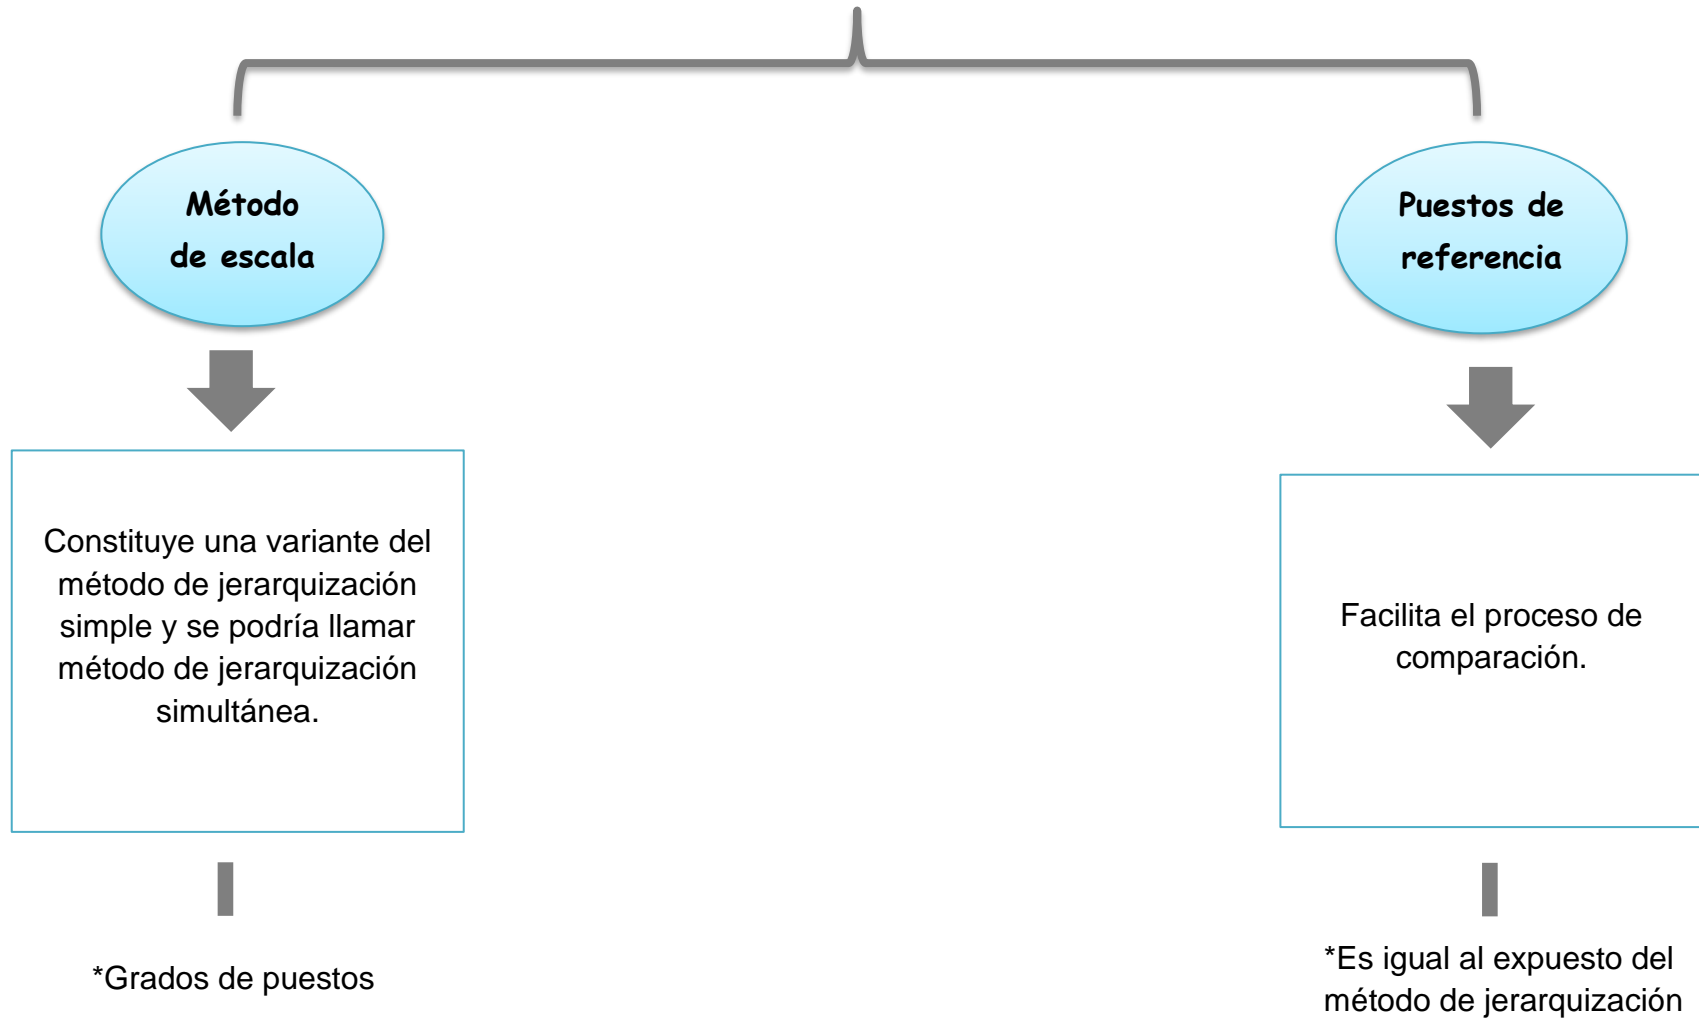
Método de escala

Constituye una variante del método de jerarquización simple y se podría llamar método de jerarquización simultánea.

*Grados de puestos

Puestos de referencia

Facilita el proceso de comparación.

*Es igual al expuesto del método de jerarquización